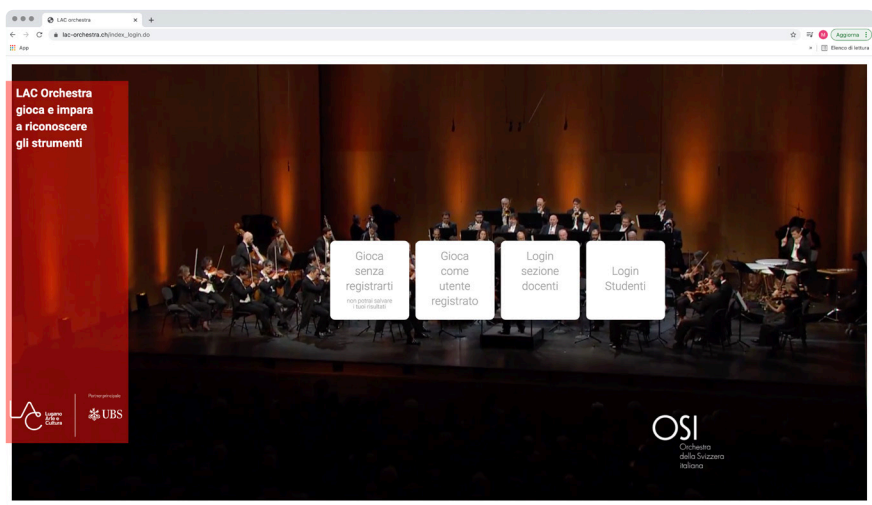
LAC orchestra

lac-orchestra.ch/index_login.do

Aggiorna

App

Elenco di lettura

LAC Orchestra gioca e impara a riconoscere gli strumenti

Gioca senza registrarti

non potrai salvare i tuoi risultati

Gioca come utente registrato

Login sezione docenti

Login Studenti

LAC Lugano Arte e Cultura

Partner principale

UBS

OSI Orchestra della Svizzera italiana